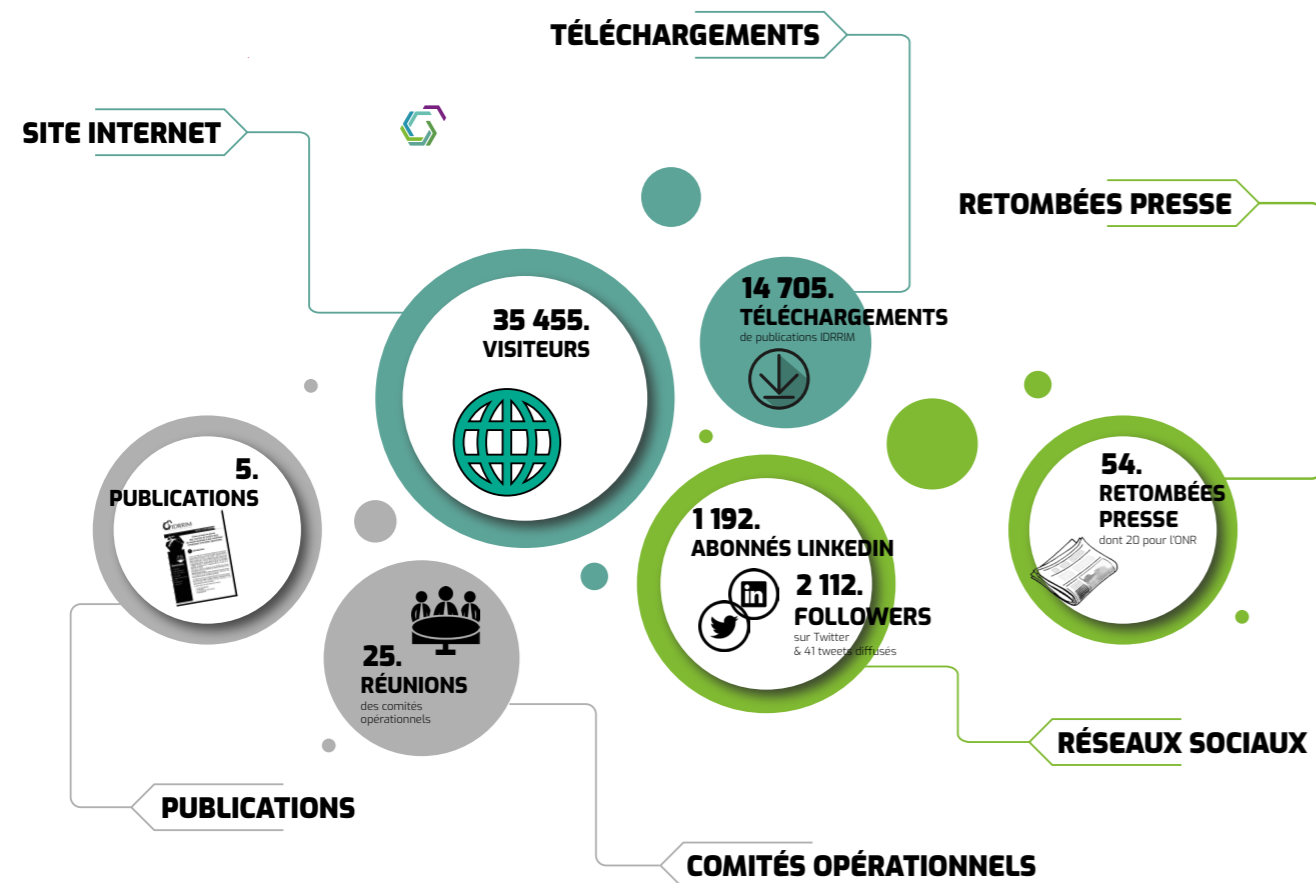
TÉLÉCHARGEMENTS

SITE INTERNET

RETOMBÉES PRESSE

35 455.
VISITEURS

14 705.
TÉLÉCHARGEMENTS
de publications IDRRIM

5.
PUBLICATIONS

54.
RETOMBÉES PRESSE
dont 20 pour l'ONR

1 192.
ABONNÉS LINKEDIN

2 112.
FOLLOWERS
sur Twitter
& 41 tweets diffusés

25.
RÉUNIONS
des comités opérationnels

RÉSEAUX SOCIAUX

PUBLICATIONS

COMITÉS OPÉRATIONNELS